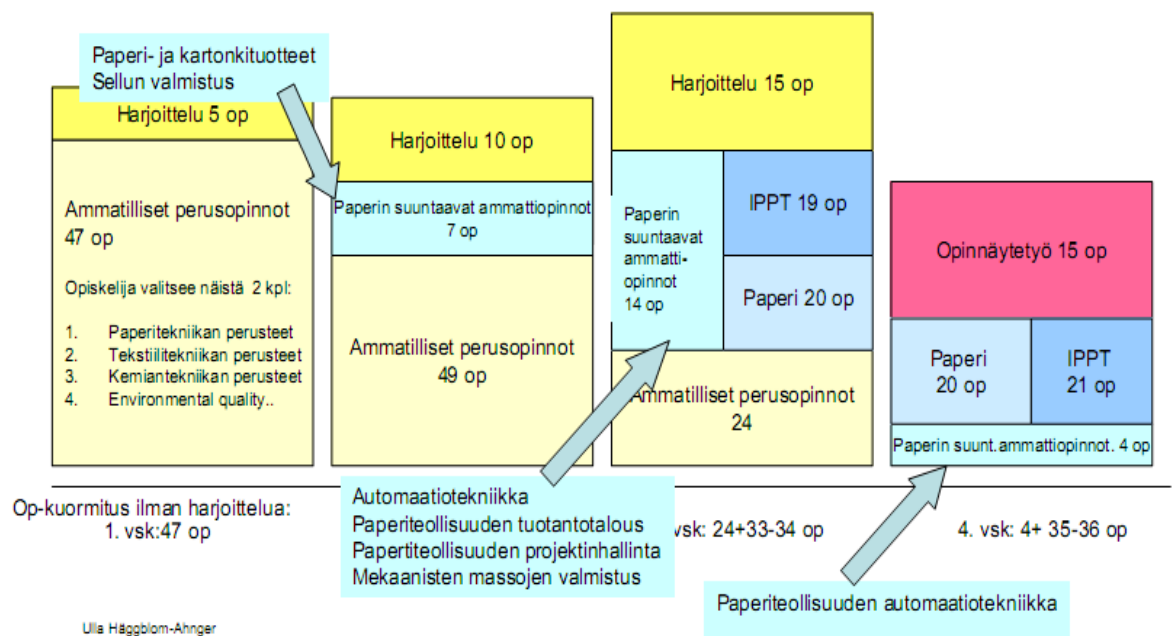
Paperi- ja kartonkituotteet
Sellun valmistus

Harjoittelu 5 op

Ammatilliset perusopinnot 47 op

Opiskelija valitsee näistä 2 kpl:

1. Paperitekniikan perusteet
2. Tekstiilitekniikan perusteet
3. Kemiantekniikan perusteet
4. Environmental quality..

Harjoittelu 10 op

Paperin suuntaavat ammattiopinnot 7 op

Ammatilliset perusopinnot 49 op

Harjoittelu 15 op

Paperin suuntaavat ammattiopinnot 14 op

IPPT 19 op

Paperi 20 op

Ammatilliset perusopinnot 24

Opinnäytetyö 15 op

Paperi 20 op

IPPT 21 op

Paperin suunt.ammattiopinnot. 4 op

Op-kuormitus ilman harjoittelua:
1. vsk:47 op

Automaatiotekniikka
Paperiteollisuuden tuotantotalous
Papertiteollisuuden projektinhallinta
Mekaanisten massojen valmistus

vsk: 24+33-34 op

4. vsk: 4+ 35-36 op

Paperiteollisuuden automaatiotekniikka

Ulla Häggblom-Ahnger